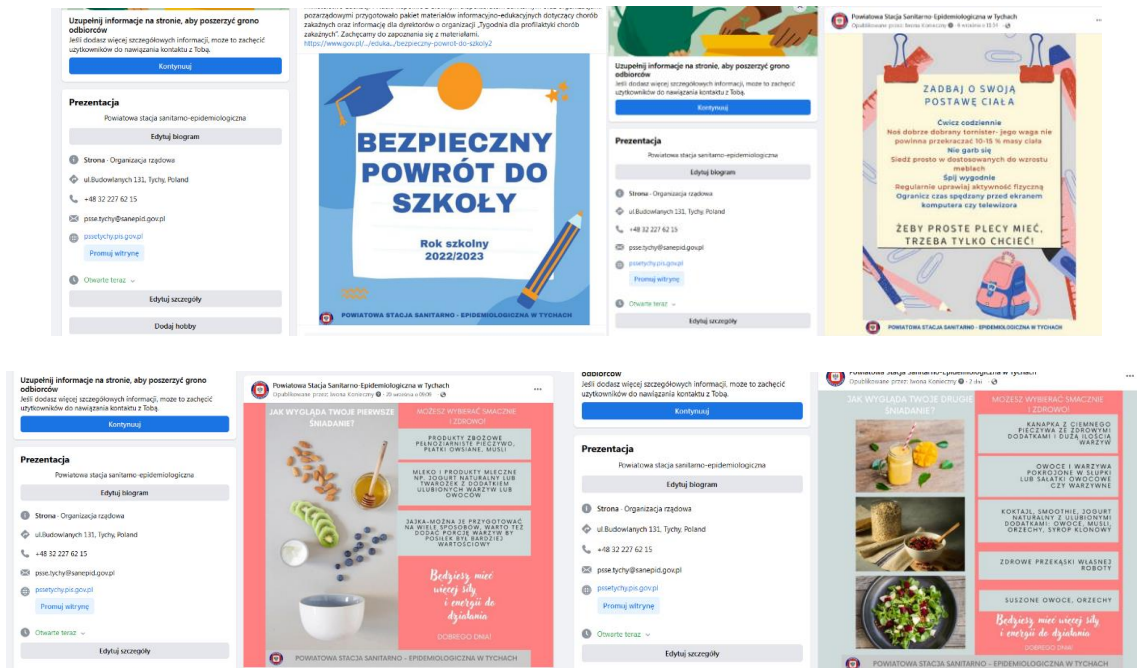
Uzupełnij informacje na stronie, aby poszerzyć grono odbiorców
Jeśli dodasz więcej szczegółowych informacji, może to zachęcić użytkowników do nawiązania kontaktu z Tobą.
Kontynuuj

Prezentacja
Powiatowa stacja sanitarno-epidemiologiczna
Edytuj biogram
Strona · Organizacja rządowa
ul.Budowlanych 131, Tychy, Poland
+48 32 227 62 15
psse.tychy@sanepid.gov.pl
pssetychy.pis.gov.pl
Promuj witrynę
Otwarte teraz
Edytuj szczegóły
Dodaj hobby

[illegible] porządkowymi przygotowało pakiet materiałów informacyjno-edukacyjnych dotyczący chorób zakaźnych oraz informację dla dyrektorów o organizacji „Tygodnia dla profilaktyki chorób zakaźnych". Zachęcamy do zapoznania się z materiałami.
https://www.gov.pl/...eduka.../bezpieczny-powrot-do-szkoly2

BEZPIECZNY POWRÓT DO SZKOŁY
Rok szkolny 2022/2023
POWIATOWA STACJA SANITARNO - EPIDEMIOLOGICZNA W TYCHACH

Uzupełnij informacje na stronie, aby poszerzyć grono odbiorców
Jeśli dodasz więcej szczegółowych informacji, może to zachęcić użytkowników do nawiązania kontaktu z Tobą.
Kontynuuj

Prezentacja
Powiatowa stacja sanitarno-epidemiologiczna
Edytuj biogram
Strona · Organizacja rządowa
ul.Budowlanych 131, Tychy, Poland
+48 32 227 62 15
psse.tychy@sanepid.gov.pl
pssetychy.pis.gov.pl
Promuj witrynę
Otwarte teraz
Edytuj szczegóły

Powiatowa Stacja Sanitarno-Epidemiologiczna w Tychach
Opublikowane przez: Iwona Konieczny · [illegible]

ZADBAJ O SWOJĄ POSTAWĘ CIAŁA
Ćwicz codziennie
Noś dobrze dobrany tornister- jego waga nie powinna przekraczać 10-15 % masy ciała
Nie garb się
Siedź prosto w dostosowanych do wzrostu meblach
Śpij wygodnie
Regularnie uprawiaj aktywność fizyczną
Ogranicz czas spędzany przed ekranem komputera czy telewizora
ŻEBY PROSTE PLECY MIEĆ, TRZEBA TYLKO CHCIEĆ!
POWIATOWA STACJA SANITARNO - EPIDEMIOLOGICZNA W TYCHACH

Uzupełnij informacje na stronie, aby poszerzyć grono odbiorców
Jeśli dodasz więcej szczegółowych informacji, może to zachęcić użytkowników do nawiązania kontaktu z Tobą.
Kontynuuj

Prezentacja
Powiatowa stacja sanitarno-epidemiologiczna
Edytuj biogram
Strona · Organizacja rządowa
ul.Budowlanych 131, Tychy, Poland
+48 32 227 62 15
psse.tychy@sanepid.gov.pl
pssetychy.pis.gov.pl
Promuj witrynę
Otwarte teraz
Edytuj szczegóły

Powiatowa Stacja Sanitarno-Epidemiologiczna w Tychach
Opublikowane przez: Iwona Konieczny · 20 września o 09:09

JAK WYGLĄDA TWOJE PIERWSZE ŚNIADANIE?
MOŻESZ WYBIERAĆ SMACZNIE I ZDROWO!
PRODUKTY ZBOŻOWE PEŁNOZIARNISTE PIECZYWO, PŁATKI OWSIANE, MUSLI
MLEKO I PRODUKTY MLECZNE NP. JOGURT NATURALNY LUB TWAROŻEK Z DODATKIEM ULUBIONYCH WARZYW LUB OWOCÓW
JAJKA-MOŻNA ZE PRZYGOTOWAĆ NA WIELE SPOSOBÓW, WARTO TEŻ DODAĆ PORCJE WARZYW BY POSIŁEK BYŁ BARDZIEJ WARTOŚCIOWY
Będziesz mieć więcej siły i energii do działania
DOBREGO DNIA!
POWIATOWA STACJA SANITARNO - EPIDEMIOLOGICZNA W TYCHACH

odbiorców
Jeśli dodasz więcej szczegółowych informacji, może to zachęcić użytkowników do nawiązania kontaktu z Tobą.
Kontynuuj

Prezentacja
Powiatowa stacja sanitarno-epidemiologiczna
Edytuj biogram
Strona · Organizacja rządowa
ul.Budowlanych 131, Tychy, Poland
+48 32 227 62 15
psse.tychy@sanepid.gov.pl
pssetychy.pis.gov.pl
Promuj witrynę
Otwarte teraz
Edytuj szczegóły

Powiatowa Stacja Sanitarno-Epidemiologiczna w Tychach
Opublikowane przez: Iwona Konieczny · 2 dni

JAK WYGLĄDA TWOJE DRUGIE ŚNIADANIE?
MOŻESZ WYBIERAĆ SMACZNIE I ZDROWO!
KANAPKA Z CIEMNEGO PIECZYWA ZE ZDROWYMI DODATKAMI I DUŻĄ ILOŚCIĄ WARZYW
OWOCE I WARZYWA POKROJONE W SŁUPKI LUB SAŁATKI OWOCOWE CZY WARZYWNE
KOKTAJL, SMOOTHIE, JOGURT NATURALNY Z ULUBIONYMI DODATKAMI: OWOCE, MUSLI, ORZECHY, SYROP KLONOWY
ZDROWE PRZEKĄSKI WŁASNEJ ROBOTY
SUSZONE OWOCE, ORZECHY
Będziesz mieć więcej siły i energii do działania
DOBREGO DNIA
POWIATOWA STACJA SANITARNO - EPIDEMIOLOGICZNA W TYCHACH